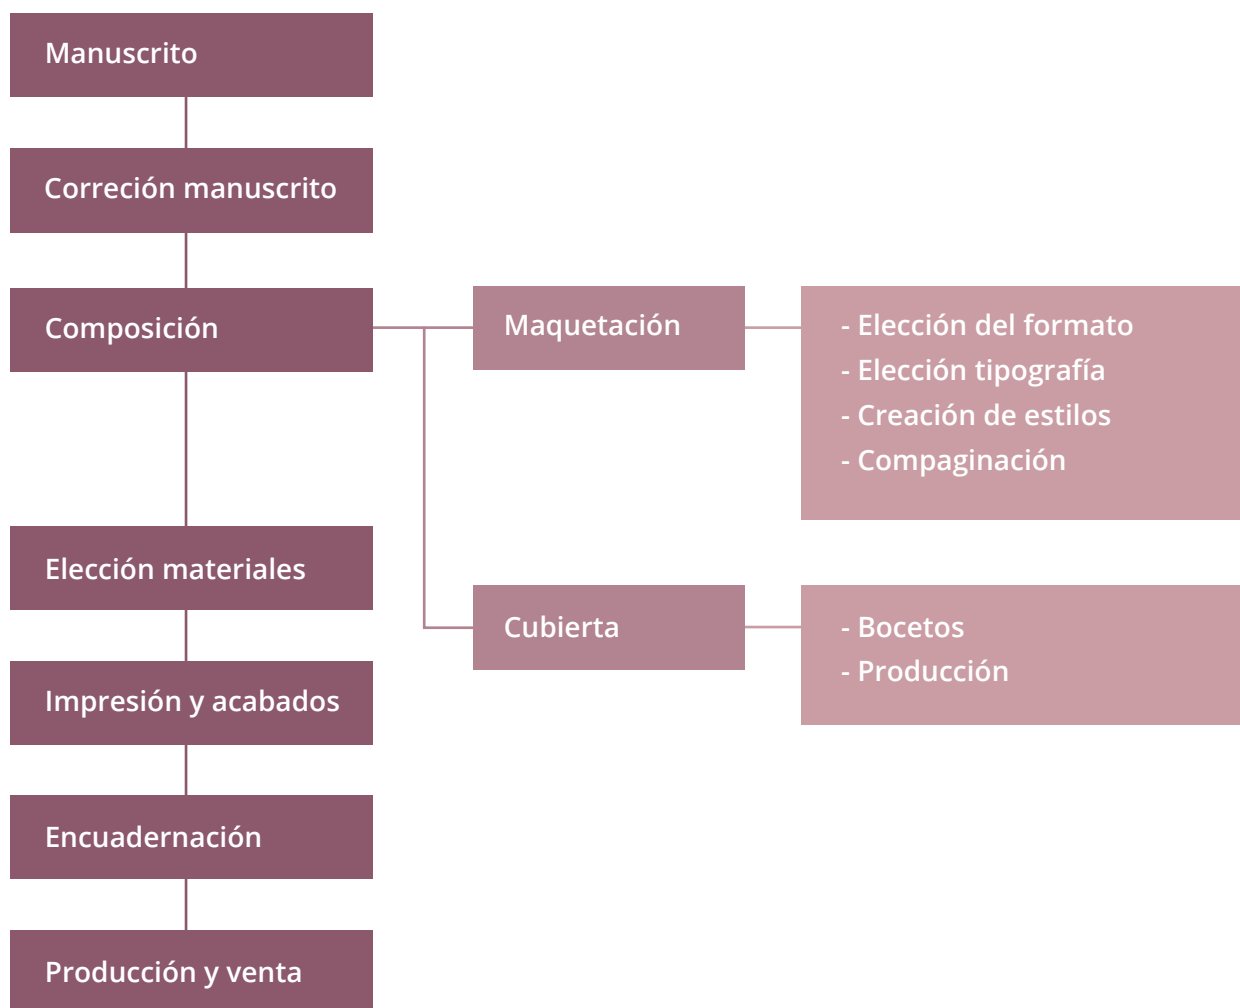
Manuscrito

Correción manuscrito

Composición

Maquetación

- Elección del formato
- Elección tipografía
- Creación de estilos
- Compaginación

Cubierta

- Bocetos
- Producción

Elección materiales

Impresión y acabados

Encuadernación

Producción y venta